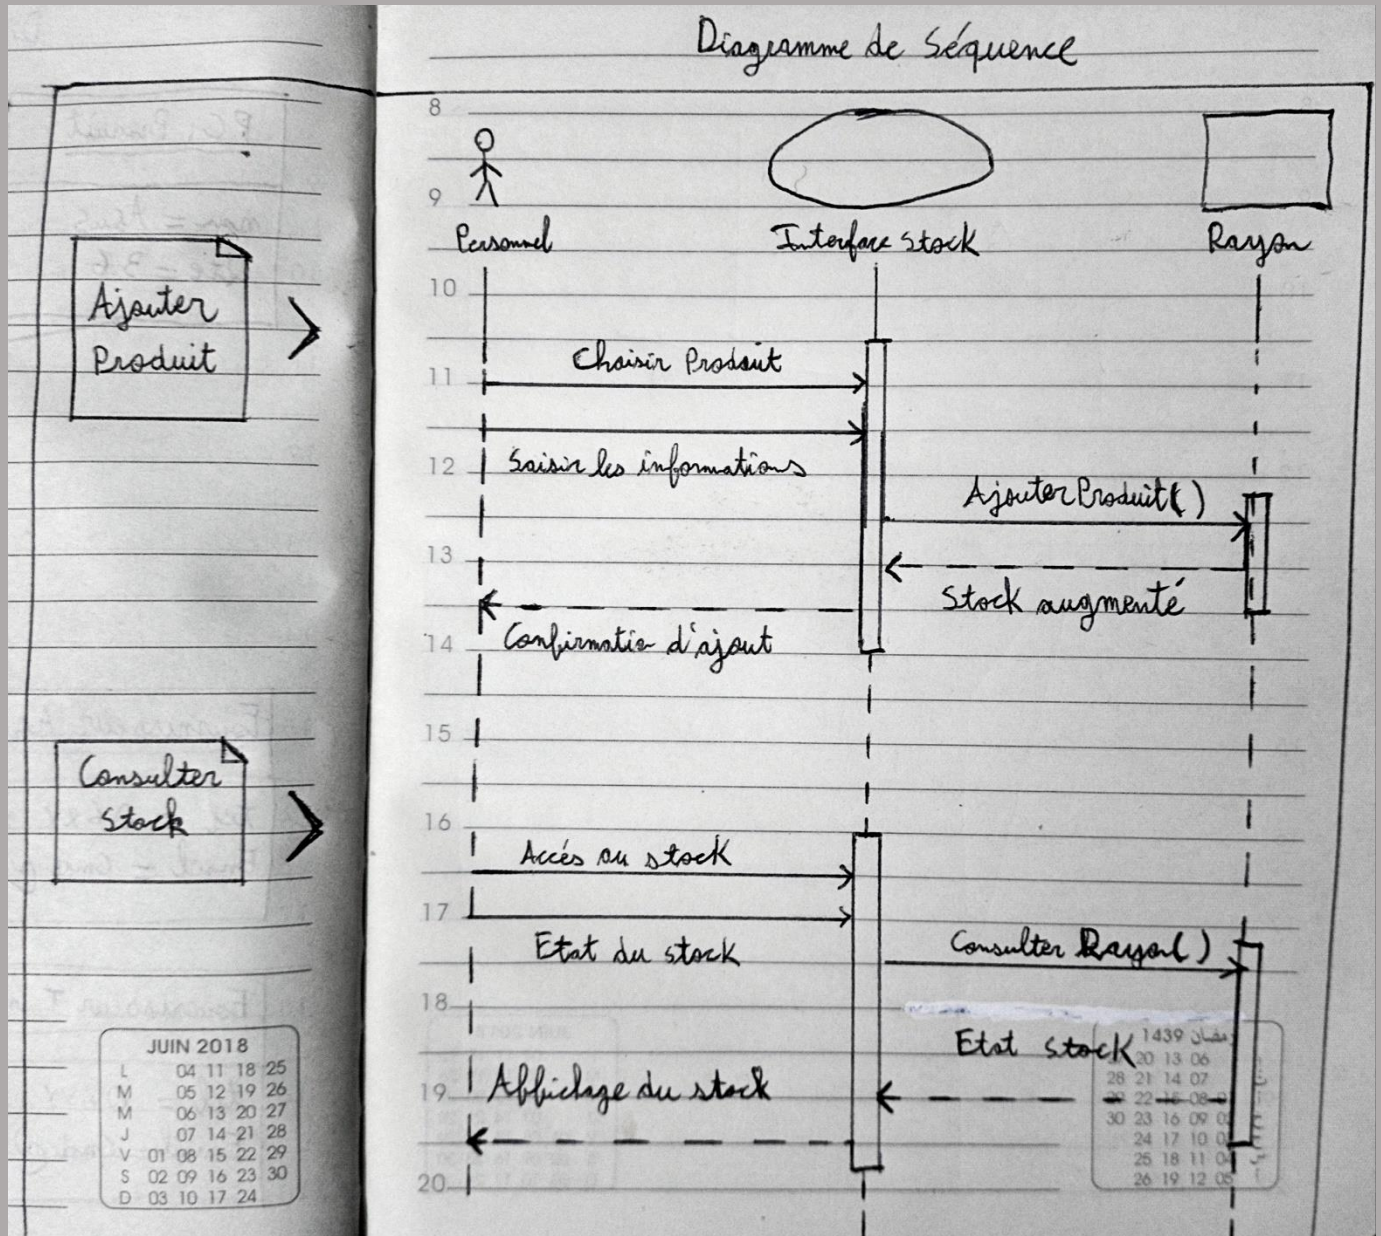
Diagramme de Séquence

8
9
Personnel
Interface stock
Rayon
10
Ajouter Produit
11
Choisir Produit
12
Saisir les informations
Ajouter Produit( )
13
Stock augmenté
14
Confirmatio d'ajout
15
Consulter Stock
16
Accés au stock
17
Etat du stock
Consulter Rayon( )
18
Etat stock
19
Affichage du stock
20

JUIN 2018
| | | | | |
|---|---|---|---|---|
| L | | 04 | 11 | 18 | 25 |
| M | | 05 | 12 | 19 | 26 |
| M | | 06 | 13 | 20 | 27 |
| J | | 07 | 14 | 21 | 28 |
| V | 01 | 08 | 15 | 22 | 29 |
| S | 02 | 09 | 16 | 23 | 30 |
| D | 03 | 10 | 17 | 24 | |

رمضان 1439
20 13 06
28 21 14 07
29 22 15 08
30 23 16 09
24 17 10
25 18 11
26 19 12